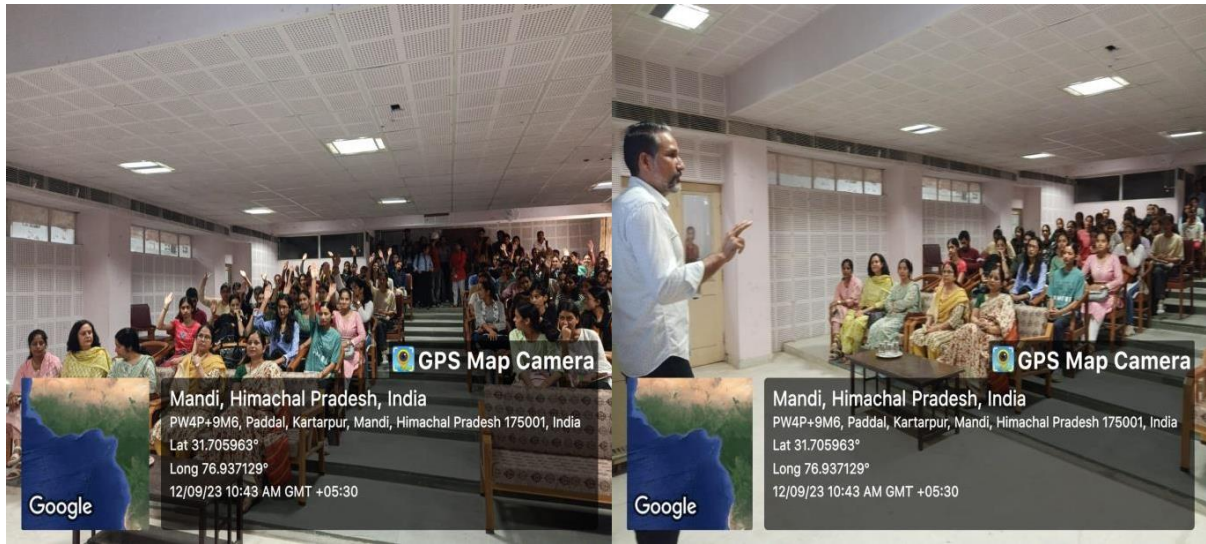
GPS Map Camera

Google

Mandi, Himachal Pradesh, India

PW4P+9M6, Paddal, Kartarpur, Mandi, Himachal Pradesh 175001, India

Lat 31.705963°

Long 76.937129°

12/09/23 10:43 AM GMT +05:30

GPS Map Camera

Google

Mandi, Himachal Pradesh, India

PW4P+9M6, Paddal, Kartarpur, Mandi, Himachal Pradesh 175001, India

Lat 31.705963°

Long 76.937129°

12/09/23 10:43 AM GMT +05:30